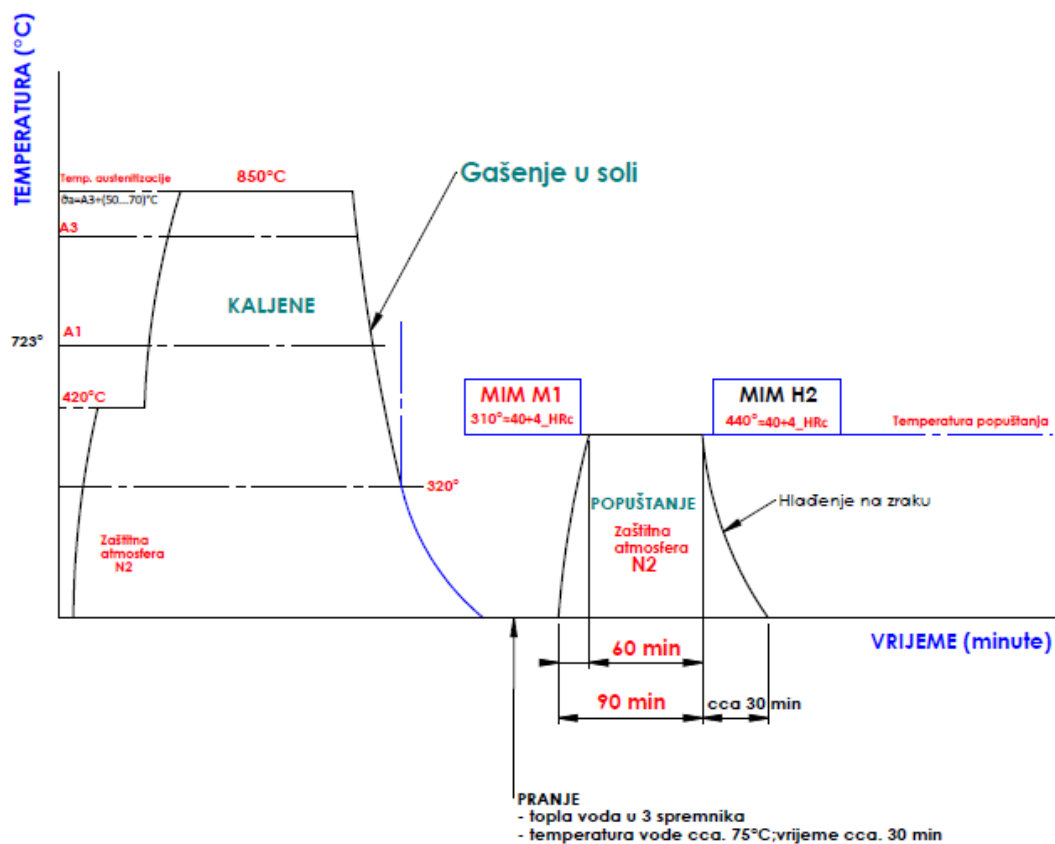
TEMPERATURA (°C)

Temp. austenitizacije
ϑa=A3+(50...70)°C
850°C
Gašenje u soli
A3
KALJENE
A1
723°
420°C
MIM M1
310°=40+4_HRc
MIM H2
440°=40+4_HRc
Temperatura popuštanja
320°
POPUŠTANJE
Hlađenje na zraku
Zaštitna atmosfera N2
Zaštitna atmosfera N2
VRIJEME (minute)
60 min
90 min
cca 30 min

PRANJE
- topla voda u 3 spremnika
- temperatura vode cca. 75°C;vrijeme cca. 30 min